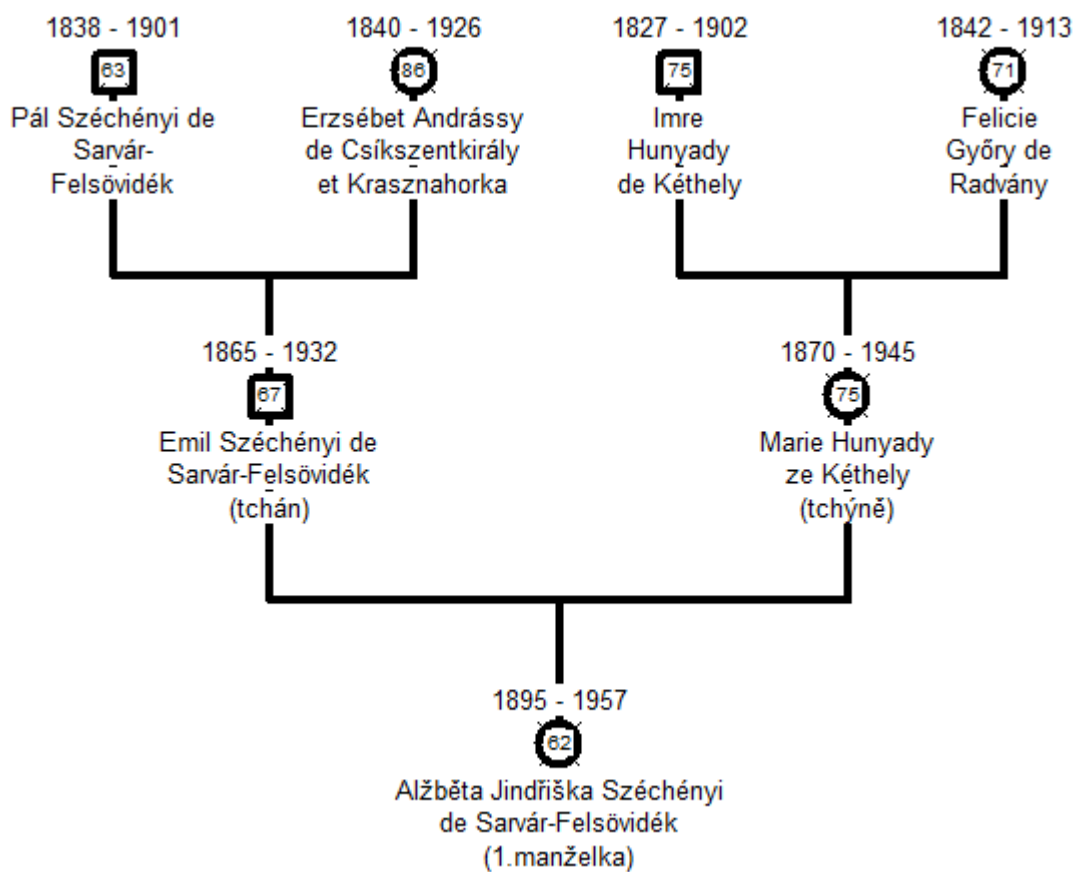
1838 - 1901
63
Pál Széchényi de Sarvár-Felsövidék

1840 - 1926
86
Erzsébet Andrássy de Csíkszentkirály et Krasznahorka

1827 - 1902
75
Imre Hunyady de Kéthely

1842 - 1913
71
Felicie Győry de Radvány

1865 - 1932
67
Emil Széchényi de Sarvár-Felsövidék (tchán)

1870 - 1945
75
Marie Hunyady ze Kéthely (tchýně)

1895 - 1957
62
Alžběta Jindřiška Széchényi de Sarvár-Felsövidék (1.manželka)